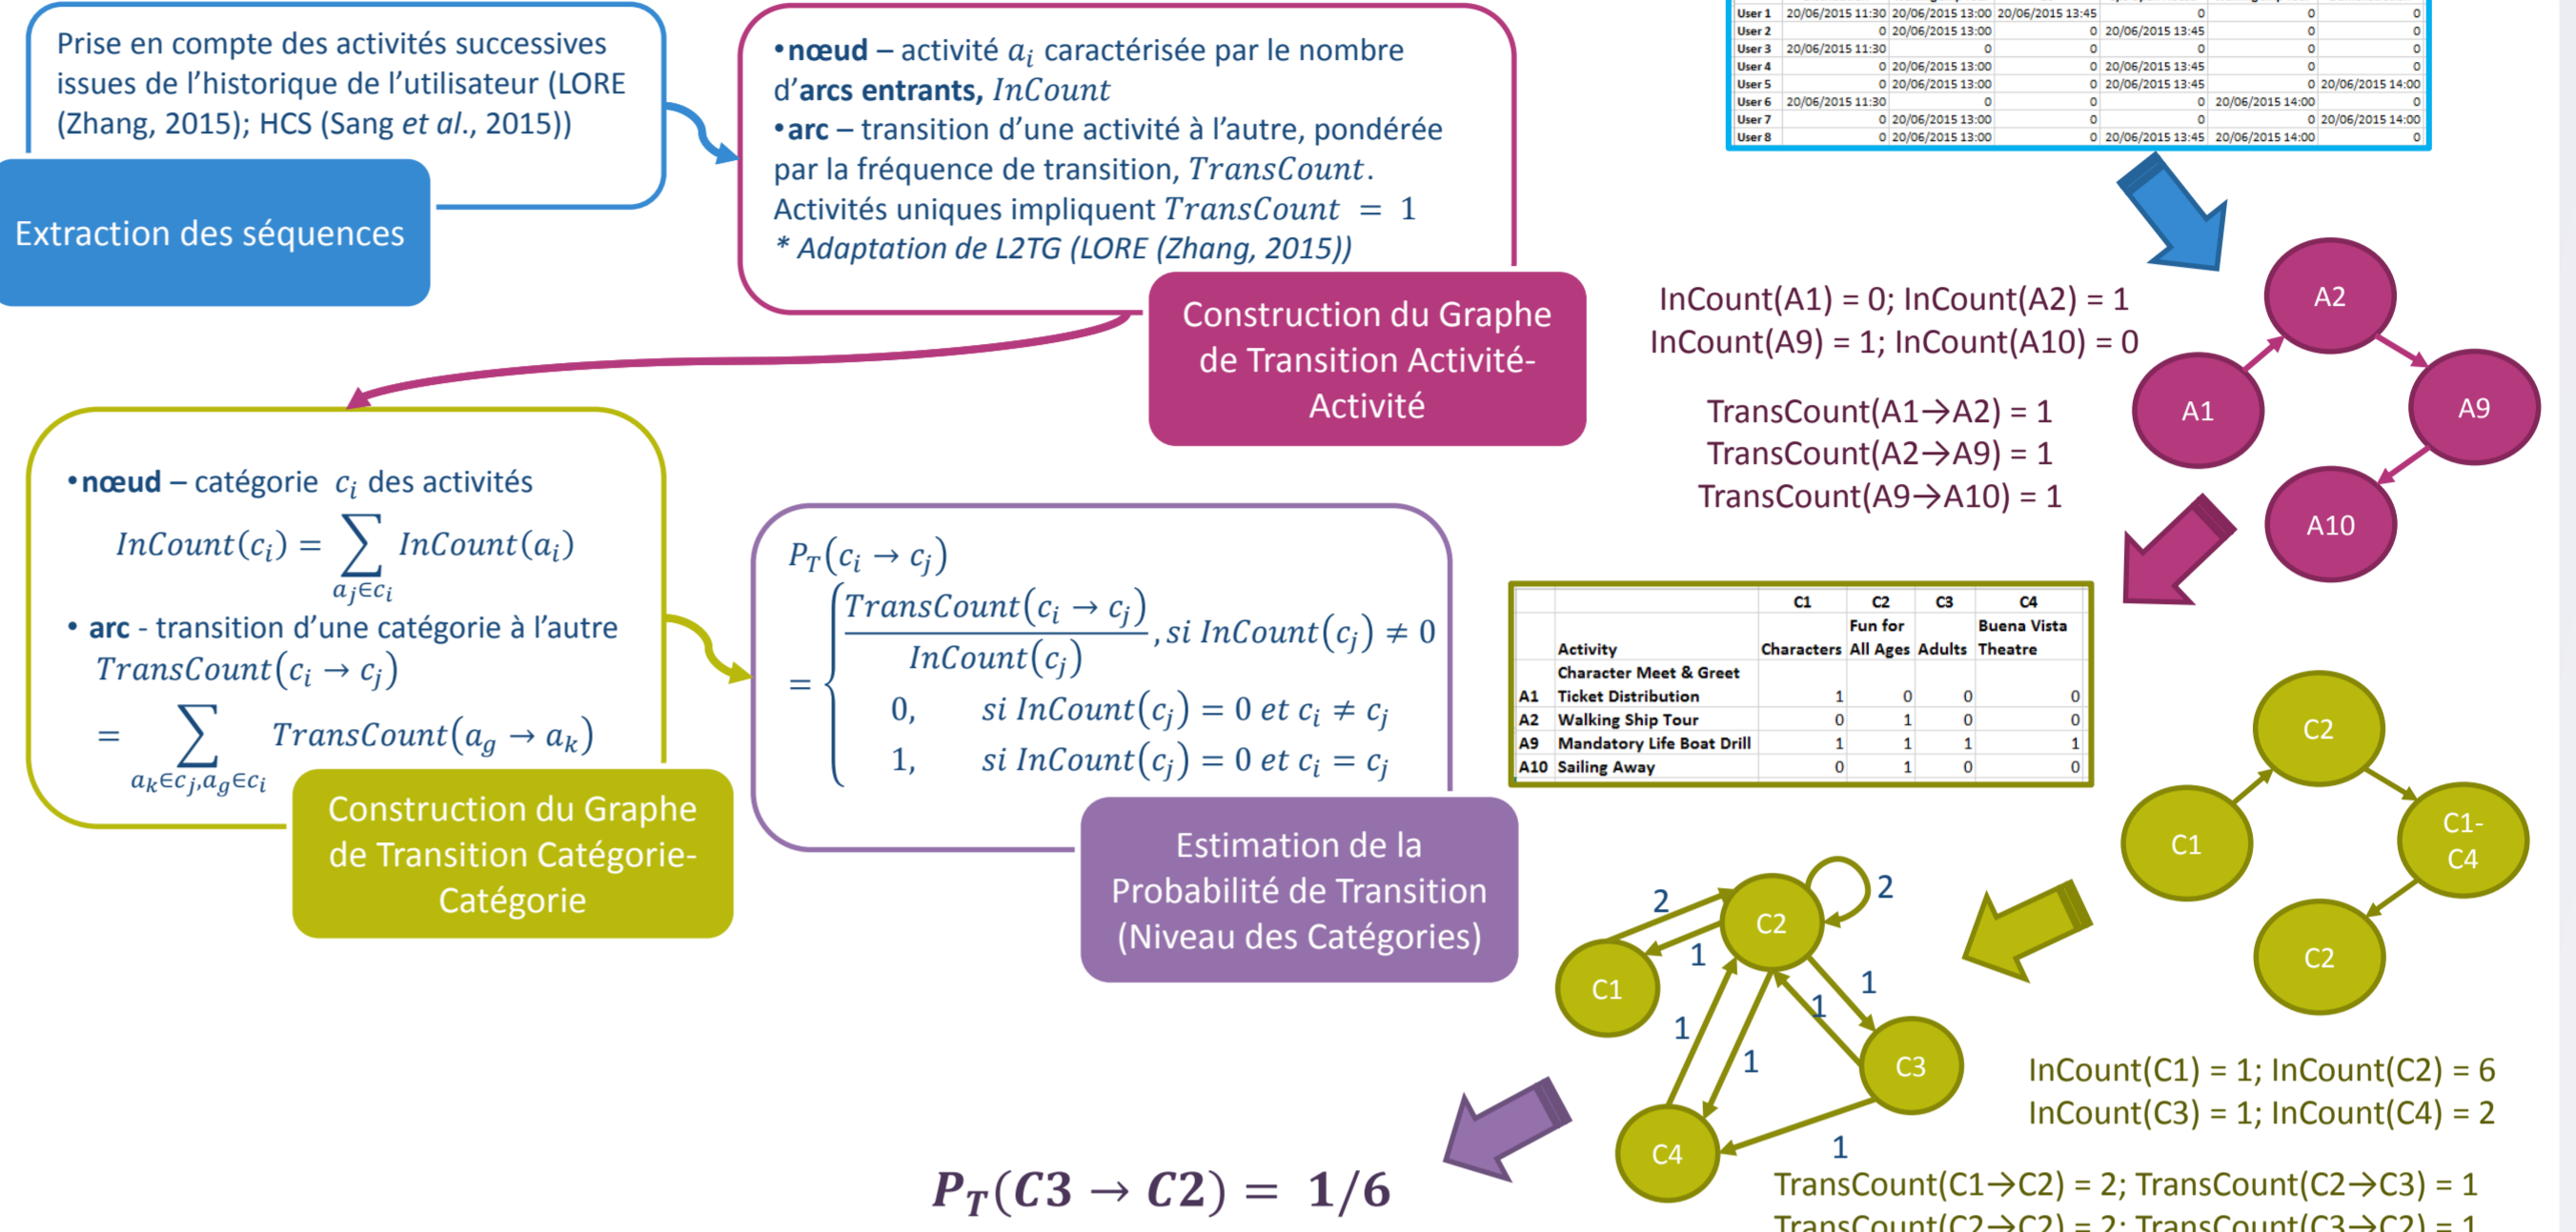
Prise en compte des activités successives issues de l'historique de l'utilisateur (LORE (Zhang, 2015); HCS (Sang et al., 2015))

Extraction des séquences

•nœud – activité $a_i$ caractérisée par le nombre d'arcs entrants, $InCount$
•arc – transition d'une activité à l'autre, pondérée par la fréquence de transition, $TransCount$.
Activités uniques impliquent $TransCount = 1$
* Adaptation de L2TG (LORE (Zhang, 2015))

Construction du Graphe de Transition Activité-Activité

| User 1 | 20/06/2015 11:30 | 20/06/2015 13:00 | 20/06/2015 13:45 | 0 | 0 | 0 |
|---|---|---|---|---|---|---|
| User 2 | 0 | 20/06/2015 13:00 | 0 | 20/06/2015 13:45 | 0 | 0 |
| User 3 | 20/06/2015 11:30 | 0 | 0 | 0 | 0 | 0 |
| User 4 | 0 | 20/06/2015 13:00 | 0 | 20/06/2015 13:45 | 0 | 0 |
| User 5 | 0 | 20/06/2015 13:00 | 0 | 20/06/2015 13:45 | 0 | 20/06/2015 14:00 |
| User 6 | 20/06/2015 11:30 | 0 | 0 | 0 | 20/06/2015 14:00 | 0 |
| User 7 | 0 | 20/06/2015 13:00 | 0 | 0 | 0 | 20/06/2015 14:00 |
| User 8 | 0 | 20/06/2015 13:00 | 0 | 20/06/2015 13:45 | 20/06/2015 14:00 | 0 |

InCount(A1) = 0; InCount(A2) = 1
InCount(A9) = 1; InCount(A10) = 0

TransCount(A1→A2) = 1
TransCount(A2→A9) = 1
TransCount(A9→A10) = 1

A2
A1
A9
A10

•nœud – catégorie $c_i$ des activités
$InCount(c_i) = \sum_{a_j \in c_i} InCount(a_i)$
• arc - transition d'une catégorie à l'autre
$TransCount(c_i \to c_j) = \sum_{a_k \in c_j, a_g \in c_i} TransCount(a_g \to a_k)$

Construction du Graphe de Transition Catégorie-Catégorie

$P_T(c_i \to c_j) = \begin{cases} \frac{TransCount(c_i \to c_j)}{InCount(c_j)}, si\ InCount(c_j) \neq 0 \\ 0, \quad si\ InCount(c_j) = 0\ et\ c_i \neq c_j \\ 1, \quad si\ InCount(c_j) = 0\ et\ c_i = c_j \end{cases}$

Estimation de la Probabilité de Transition (Niveau des Catégories)

| | | C1 | C2 | C3 | C4 |
|---|---|---|---|---|---|
| | Activity | Characters | Fun for All Ages | Adults | Buena Vista Theatre |
| | Character Meet & Greet | | | | |
| A1 | Ticket Distribution | 1 | 0 | 0 | 0 |
| A2 | Walking Ship Tour | 0 | 1 | 0 | 0 |
| A9 | Mandatory Life Boat Drill | 1 | 1 | 1 | 1 |
| A10 | Sailing Away | 0 | 1 | 0 | 0 |

C2
C1
C1-C4
C2

2
2
1
C2
C1
1
1
1
1
C3
C4
1

$P_T(C3 \to C2) = 1/6$

InCount(C1) = 1; InCount(C2) = 6
InCount(C3) = 1; InCount(C4) = 2

TransCount(C1→C2) = 2; TransCount(C2→C3) = 1
TransCount(C2→C2) = 2; TransCount(C3→C2) = 1